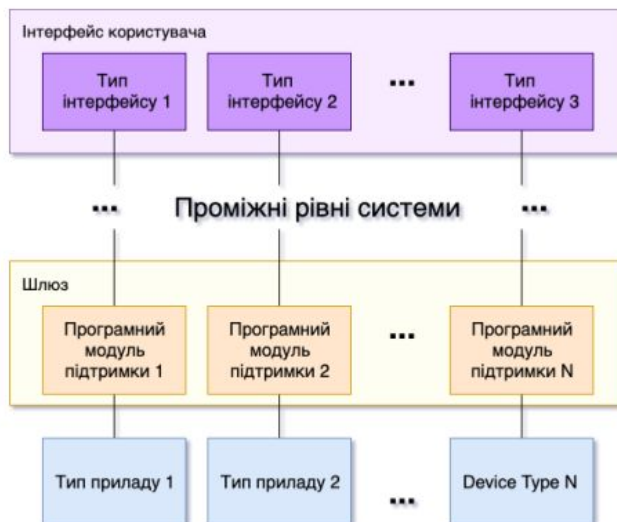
Інтерфейс користувача

Тип інтерфейсу 1

Тип інтерфейсу 2

...

Тип інтерфейсу 3

...

Проміжні рівні системи

...

Шлюз

Програмний модуль підтримки 1

Програмний модуль підтримки 2

...

Програмний модуль підтримки N

Тип приладу 1

Тип приладу 2

...

Device Type N